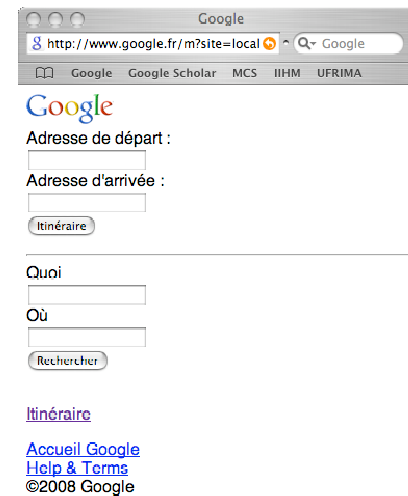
Google

http://www.google.fr/m?site=local

Google

Google Google Scholar MCS IIHM UFRIMA

Google

Adresse de départ :

Adresse d'arrivée :

Itinéraire

Quoi

Où

Rechercher

Itinéraire

Accueil Google
Help & Terms
©2008 Google